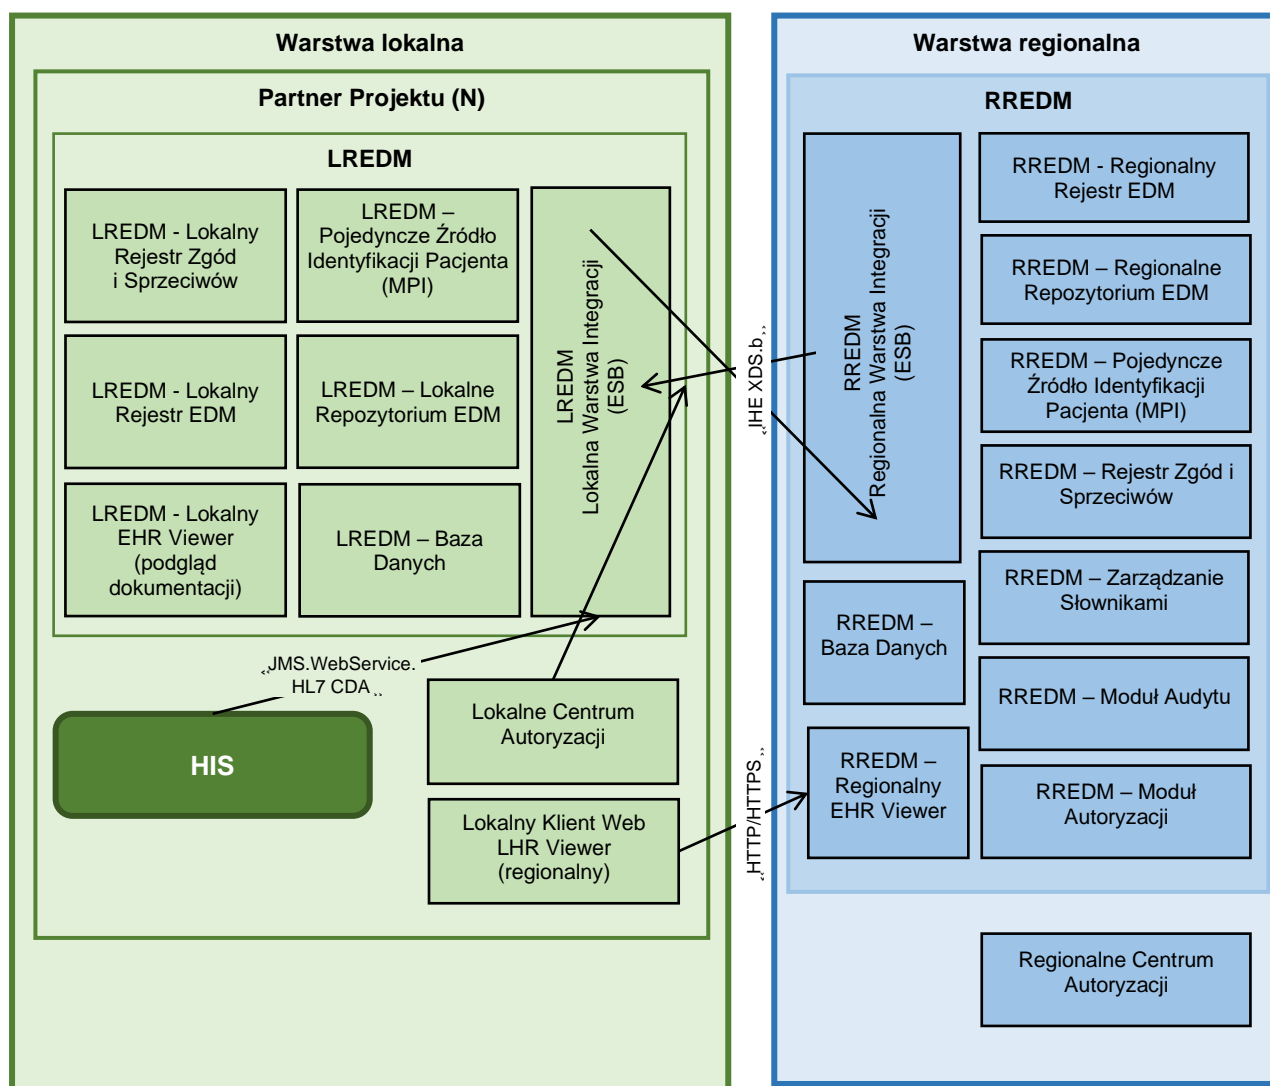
Warstwa lokalna

Partner Projektu (N)

LREDM

LREDM - Lokalny Rejestr Zgód i Sprzeciwów

LREDM – Pojedyncze Źródło Identyfikacji Pacjenta (MPI)

LREDM Lokalna Warstwa Integracji (ESB)

LREDM - Lokalny Rejestr EDM

LREDM – Lokalne Repozytorium EDM

LREDM - Lokalny EHR Viewer (podgląd dokumentacji)

LREDM – Baza Danych

„JMS.WebService. HL7 CDA„

HIS

Lokalne Centrum Autoryzacji

Lokalny Klient Web LHR Viewer (regionalny)

„IHE XDS.b„

„HTTP/HTTPS„

Warstwa regionalna

RREDM

RREDM Regionalna Warstwa Integracji (ESB)

RREDM - Regionalny Rejestr EDM

RREDM – Regionalne Repozytorium EDM

RREDM – Pojedyncze Źródło Identyfikacji Pacjenta (MPI)

RREDM – Rejestr Zgód i Sprzeciwów

RREDM – Baza Danych

RREDM – Zarządzanie Słownikami

RREDM – Moduł Audytu

RREDM – Regionalny EHR Viewer

RREDM – Moduł Autoryzacji

Regionalne Centrum Autoryzacji